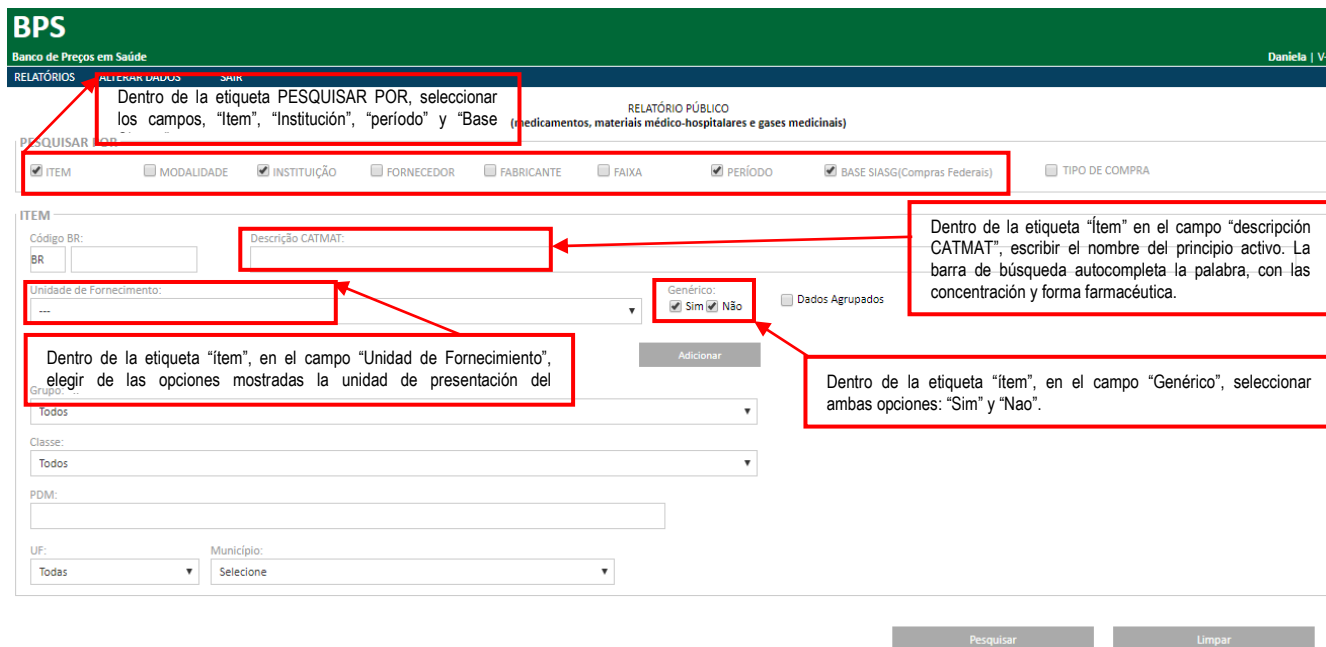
BPS
Banco de Preços em Saúde

Daniela | V-

RELATÓRIOS ALTERAR DADOS SAIR

Dentro de la etiqueta PESQUISAR POR, seleccionar los campos, "Item", "Institución", "período" y "Base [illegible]

RELATÓRIO PÚBLICO
(medicamentos, materiais médico-hospitalares e gases medicinais)

PESQUISAR POR

ITEM MODALIDADE INSTITUIÇÃO FORNECEDOR FABRICANTE FAIXA PERÍODO BASE SIASG(Compras Federais) TIPO DE COMPRA

ITEM

Código BR:
BR

Descrição CATMAT:

Dentro de la etiqueta "Ítem" en el campo "descripción CATMAT", escribir el nombre del principio activo. La barra de búsqueda autocompleta la palabra, con las concentración y forma farmacéutica.

Unidade de Fornecimento:
---

Genérico:
Sim Não

Dados Agrupados

Dentro de la etiqueta "ítem", en el campo "Unidad de Fornecimiento", elegir de las opciones mostradas la unidad de presentación del

Adicionar

Dentro de la etiqueta "ítem", en el campo "Genérico", seleccionar ambas opciones: "Sim" y "Nao".

Grupo:
Todos

Classe:
Todos

PDM:

UF:
Todas

Município:
Selecione

Pesquisar

Limpar